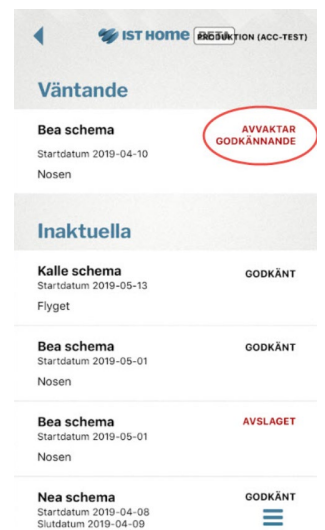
IST HOME PRODUKTION (ACC-TEST)

Väntande

Bea schema
Startdatum 2019-04-10
Nosen

AVVAKTAR GODKÄNNANDE

Inaktuella

Kalle schema
Startdatum 2019-05-13
Flyget

GODKÄNT

Bea schema
Startdatum 2019-05-01
Nosen

GODKÄNT

Bea schema
Startdatum 2019-05-01
Nosen

AVSLAGET

Nea schema
Startdatum 2019-04-08
Slutdatum 2019-04-09

GODKÄNT